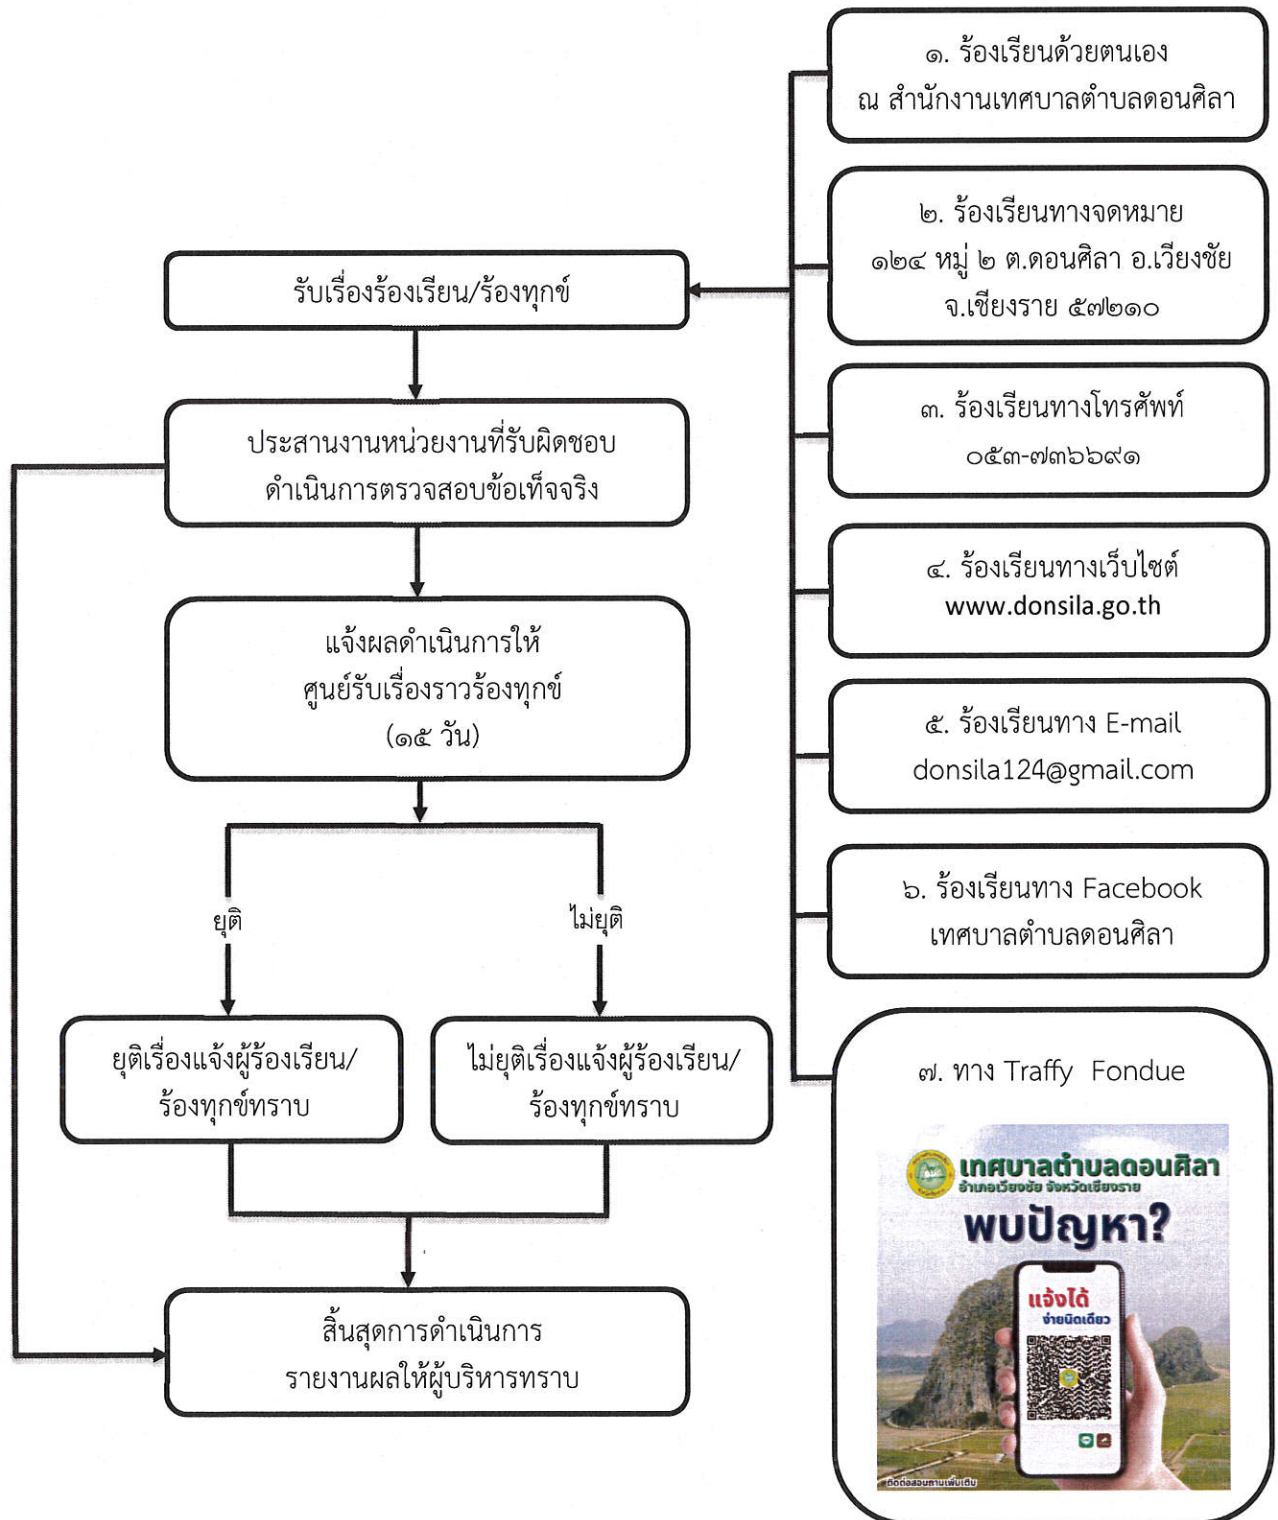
รับเรื่องร้องเรียน/ร้องทุกข์

ประสานงานหน่วยงานที่รับผิดชอบ ดำเนินการตรวจสอบข้อเท็จจริง

แจ้งผลดำเนินการให้ ศูนย์รับเรื่องราวร้องทุกข์ (๑๕ วัน)

ยุติ

ไม่ยุติ

ยุติเรื่องแจ้งผู้ร้องเรียน/ร้องทุกข์ทราบ

ไม่ยุติเรื่องแจ้งผู้ร้องเรียน/ร้องทุกข์ทราบ

สิ้นสุดการดำเนินการ รายงานผลให้ผู้บริหารทราบ

๑. ร้องเรียนด้วยตนเอง ณ สำนักงานเทศบาลตำบลดอนศิลา

๒. ร้องเรียนทางจดหมาย ๑๒๔ หมู่ ๒ ต.ดอนศิลา อ.เวียงชัย จ.เชียงราย ๕๗๒๑๐

๓. ร้องเรียนทางโทรศัพท์ ๐๕๓-๗๓๖๖๙๑

๔. ร้องเรียนทางเว็บไซต์ www.donsila.go.th

๕. ร้องเรียนทาง E-mail donsila124@gmail.com

๖. ร้องเรียนทาง Facebook เทศบาลตำบลดอนศิลา

๗. ทาง Traffy Fondue

เทศบาลตำบลดอนศิลา
อำเภอเวียงชัย จังหวัดเชียงราย
พบปัญหา?
แจ้งได้ ง่ายนิดเดียว
ติดต่อสอบถามเพิ่มเติม